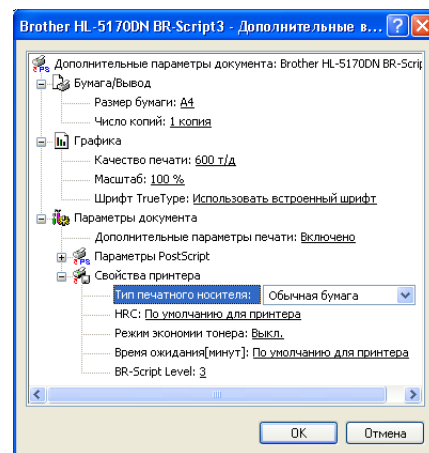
Brother HL-5170DN BR-Script3 - Дополнительные в...

Дополнительные параметры документа: Brother HL-5170DN BR-Scrip

Бумага/Вывод

Размер бумаги: A4

Число копий: 1 копия

Графика

Качество печати: 600 т/д

Масштаб: 100 %

Шрифт TrueType: Использовать встроенный шрифт

Параметры документа

Дополнительные параметры печати: Включено

Параметры PostScript

Свойства принтера

Тип печатного носителя: Обычная бумага

HRC: По умолчанию для принтера

Режим экономии тонера: Выкл.

Время ожидания[минут]: По умолчанию для принтера

BR-Script Level: 3

OK

Отмена